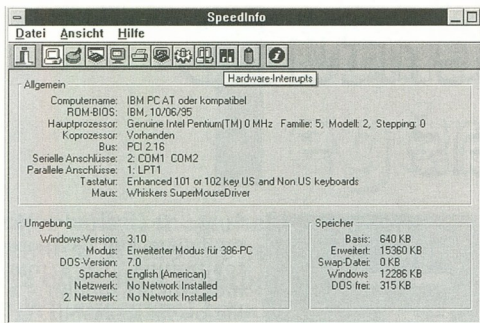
SpeedInfo

Datei Ansicht Hilfe

Hardware-Interrupts

Allgemein

Computername: IBM PC AT oder kompatibel
ROM-BIOS: IBM, 10/06/95
Hauptprozessor: Genuine Intel Pentium(TM) 0 MHz Familie: 5, Modell: 2, Stepping: 0
Koprozessor: Vorhanden
Bus: PCI 2.16
Serielle Anschlüsse: 2: COM1 COM2
Parallele Anschlüsse: 1: LPT1
Tastatur: Enhanced 101 or 102 key US and Non US keyboards
Maus: Whiskers SuperMouseDriver

Umgebung

Windows-Version: 3.10
Modus: Erweiterter Modus für 386-PC
DOS-Version: 7.0
Sprache: English (American)
Netzwerk: No Network Installed
2. Netzwerk: No Network Installed

Speicher

Basis: 640 KB
Erweitert: 15360 KB
Swap-Datei: 0 KB
Windows: 12286 KB
DOS frei: 315 KB